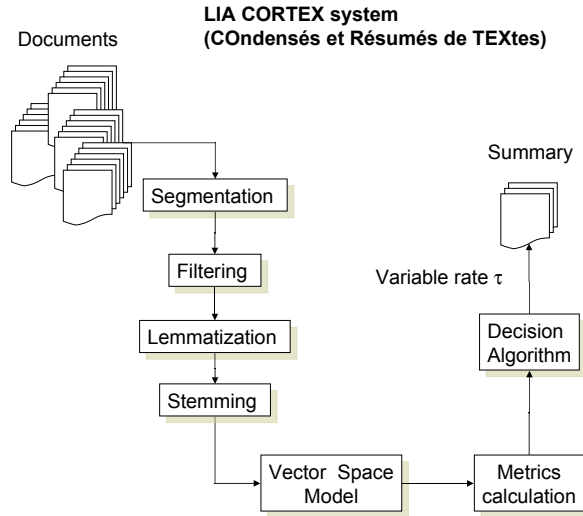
LIA CORTEX system
(COndensés et Résumés de TEXtes)

Documents

Segmentation

Filtering

Lemmatization

Stemming

Vector Space Model

Metrics calculation

Decision Algorithm

Variable rate $\tau$

Summary